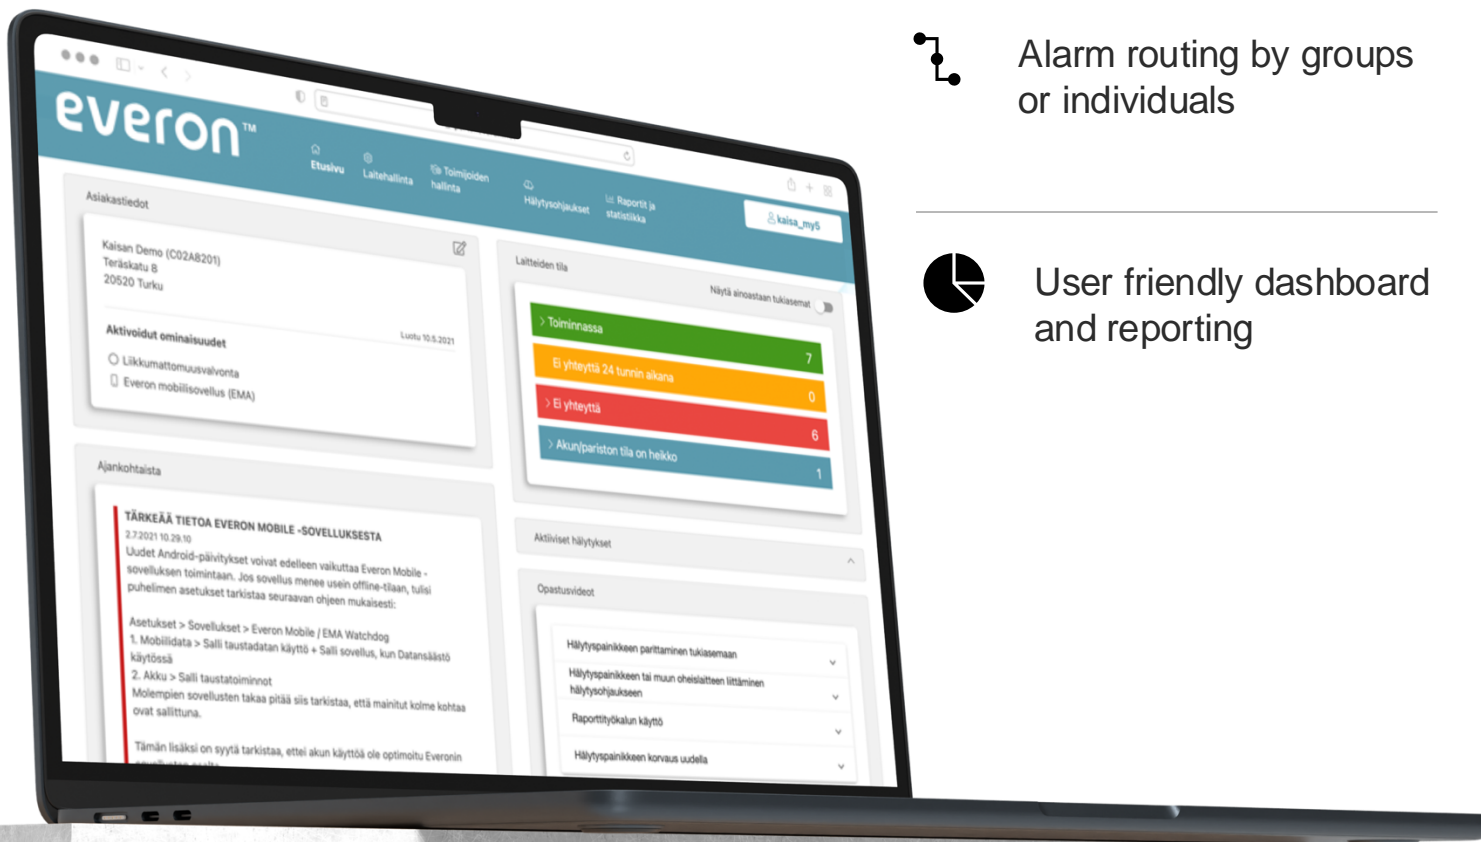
everon™

Etusivu
Laitehallinta
Toimijoiden hallinta
Hälytysohjaukset
Raportit ja statistiikka
kaisa_my5

Asiakastiedot

Kaisan Demo (C02A8201)
Teräskatu 8
20520 Turku

Aktivoidut ominaisuudet
Luotu 10.5.2021
Liikkumattomuusvalvonta
Everon mobiilisovellus (EMA)

Ajankohtaista

TÄRKEÄÄ TIETOA EVERON MOBILE -SOVELLUKSESTA
2.7.2021 10.29.10
Uudet Android-päivitykset voivat edelleen vaikuttaa Everon Mobile -sovelluksen toimintaan. Jos sovellus menee usein offline-tilaan, tulisi puhelimen asetukset tarkistaa seuraavan ohjeen mukaisesti:

Asetukset > Sovellukset > Everon Mobile / EMA Watchdog
1. Mobiilidata > Salli taustadatan käyttö + Salli sovellus, kun Datansäästö käytössä
2. Akku > Salli taustatoiminnot
Molempien sovellusten takaa pitää siis tarkistaa, että mainitut kolme kohtaa ovat sallittuna.

Tämän lisäksi on syytä tarkistaa, ettei akun käyttöä ole optimoitu Everonin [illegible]

Laitteiden tila
Näytä ainoastaan tukiasemat

Toiminnassa 7
Ei yhteyttä 24 tunnin aikana 0
Ei yhteyttä 6
Akun/pariston tila on heikko 1

Aktiiviset hälytykset

Opastusvideot

Hälytyspainikkeen parittaminen tukiasemaan
Hälytyspainikkeen tai muun oheislaitteen liittäminen hälytysohjaukseen
Raporttityökalun käyttö
Hälytyspainikkeen korvaus uudella

Alarm routing by groups or individuals

User friendly dashboard and reporting